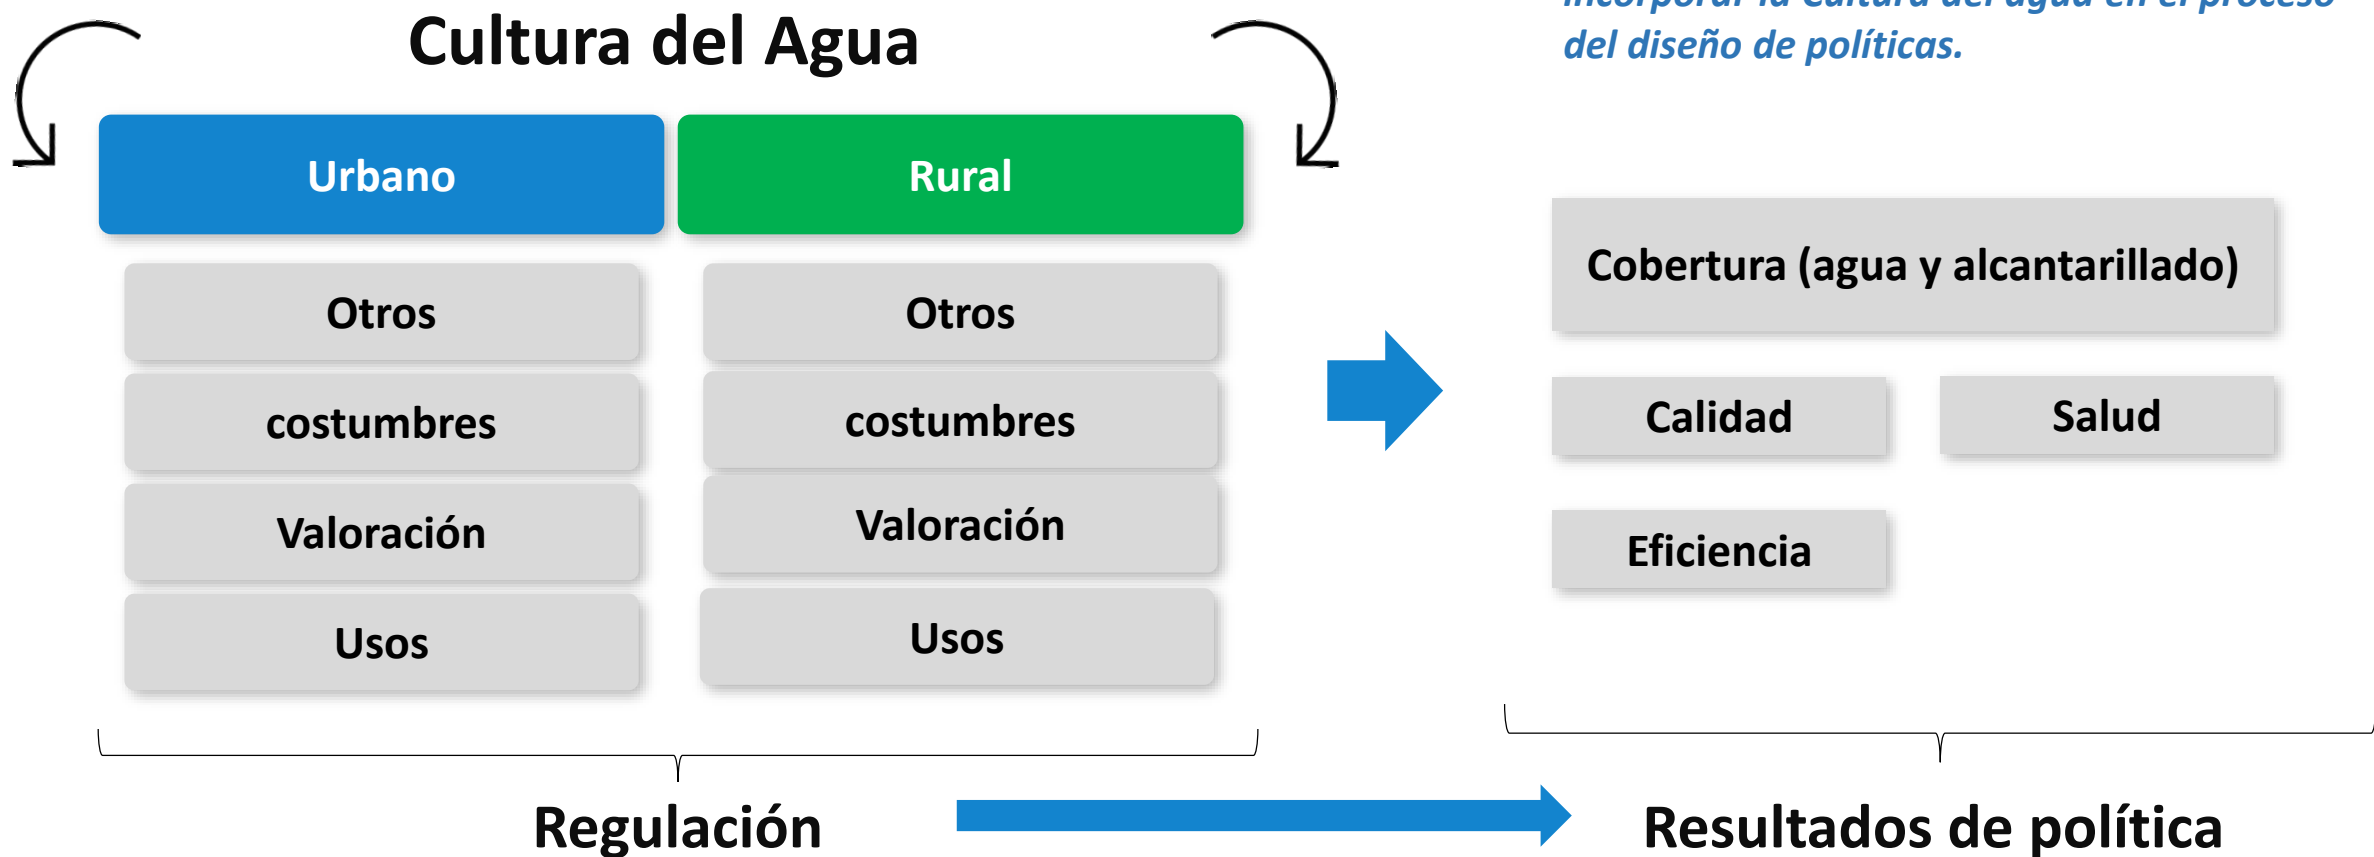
Cultura del Agua

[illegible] del diseño de políticas.

Urbano

Rural

Otros

costumbres

Valoración

Usos

Otros

costumbres

Valoración

Usos

Cobertura (agua y alcantarillado)

Calidad

Salud

Eficiencia

Regulación

Resultados de política